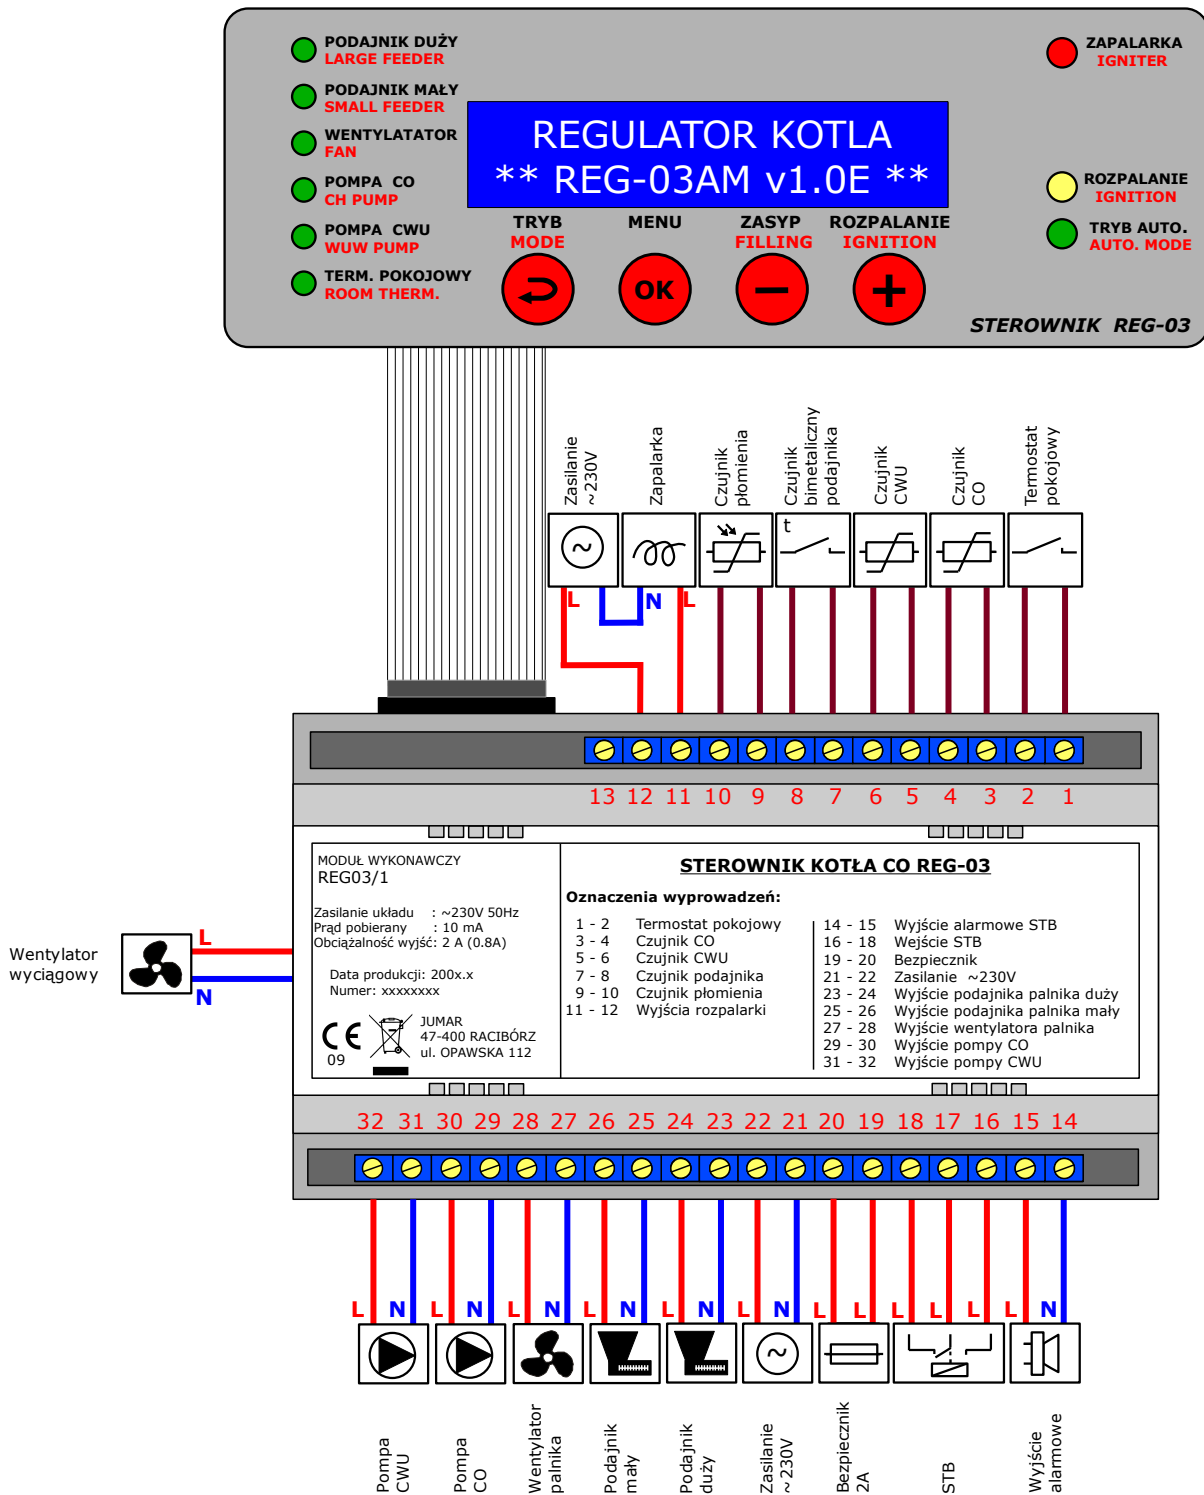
PODAJNIK DUŻY
LARGE FEEDER

PODAJNIK MAŁY
SMALL FEEDER

WENTYLATATOR
FAN

POMPA CO
CH PUMP

POMPA CWU
WUW PUMP

TERM. POKOJOWY
ROOM THERM.

REGULATOR KOTLA
** REG-03AM v1.0E **

ZAPALARKA
IGNITER

ROZPALANIE
IGNITION

TRYB AUTO.
AUTO. MODE

TRYB
MODE

MENU

ZASYP
FILLING

ROZPALANIE
IGNITION

OK

STEROWNIK REG-03

Zasilanie ~230V

Zapalarka

Czujnik płomienia

Czujnik bimetaliczny podajnika

Czujnik CWU

Czujnik CO

Termostat pokojowy

t

L N L

13 12 11 10 9 8 7 6 5 4 3 2 1

MODUŁ WYKONAWCZY
REG03/1

Zasilanie układu : ~230V 50Hz
Prąd pobierany : 10 mA
Obciążalność wyjść: 2 A (0.8A)

Data produkcji: 200x.x
Numer: xxxxxxxx

CE
09

JUMAR
47-400 RACIBÓRZ
ul. OPAWSKA 112

STEROWNIK KOTŁA CO REG-03

Oznaczenia wyprowadzeń:

| | | | |
|---|---|---|---|
| 1 - 2 | Termostat pokojowy | 14 - 15 | Wyjście alarmowe STB |
| 3 - 4 | Czujnik CO | 16 - 18 | Wejście STB |
| 5 - 6 | Czujnik CWU | 19 - 20 | Bezpiecznik |
| 7 - 8 | Czujnik podajnika | 21 - 22 | Zasilanie ~230V |
| 9 - 10 | Czujnik płomienia | 23 - 24 | Wyjście podajnika palnika duży |
| 11 - 12 | Wyjścia rozpalarki | 25 - 26 | Wyjście podajnika palnika mały |
| | | 27 - 28 | Wyjście wentylatora palnika |
| | | 29 - 30 | Wyjście pompy CO |
| | | 31 - 32 | Wyjście pompy CWU |

Wentylator wyciągowy

L
N

32 31 30 29 28 27 26 25 24 23 22 21 20 19 18 17 16 15 14

L N L N L N L N L N L N L L L L L L N

Pompa CWU

Pompa CO

Wentylator palnika

Podajnik mały

Podajnik duży

Zasilanie ~230V

Bezpiecznik 2A

STB

Wyjście alarmowe